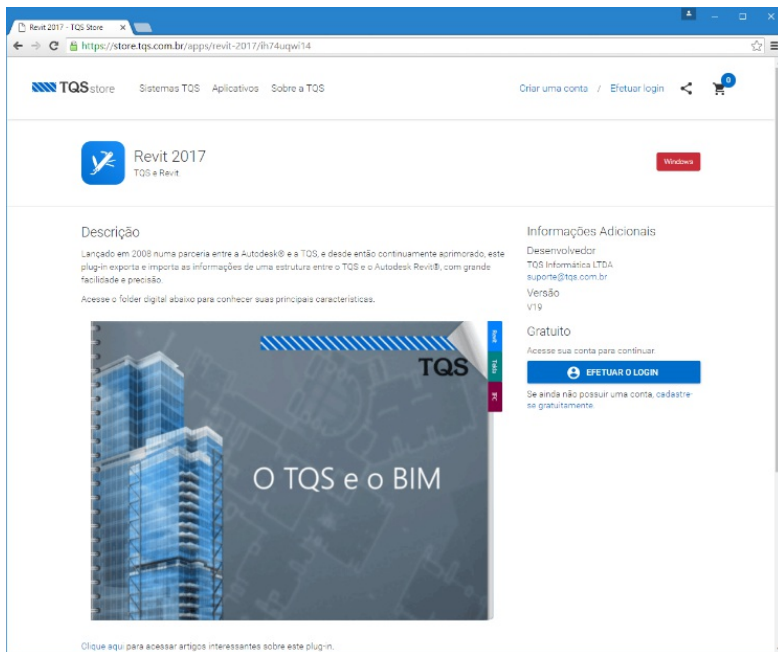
Revit 2017 - TQS Store ×

https://store.tqs.com.br/apps/revit-2017/ih74uqwi14

TQS store Sistemas TQS Aplicativos Sobre a TQS

Criar uma conta / Efetuar login

0

Revit 2017
TQS e Revit

Windows

Descrição

Lançado em 2008 numa parceria entre a Autodesk® e a TQS, e desde então continuamente aprimorado, este plug-in exporta e importa as informações de uma estrutura entre o TQS e o Autodesk Revit®, com grande facilidade e precisão.

Acesse o folder digital abaixo para conhecer suas principais características.

TQS

O TQS e o BIM

Revit

Tekla

IFC

Clique aqui para acessar artigos interessantes sobre este plug-in.

Informações Adicionais

Desenvolvedor
TQS Informática LTDA
suporte@tqs.com.br

Versão
V19

Gratuito

Acesse sua conta para continuar

EFETUAR O LOGIN

Se ainda não possuir uma conta, cadastre-se gratuitamente.